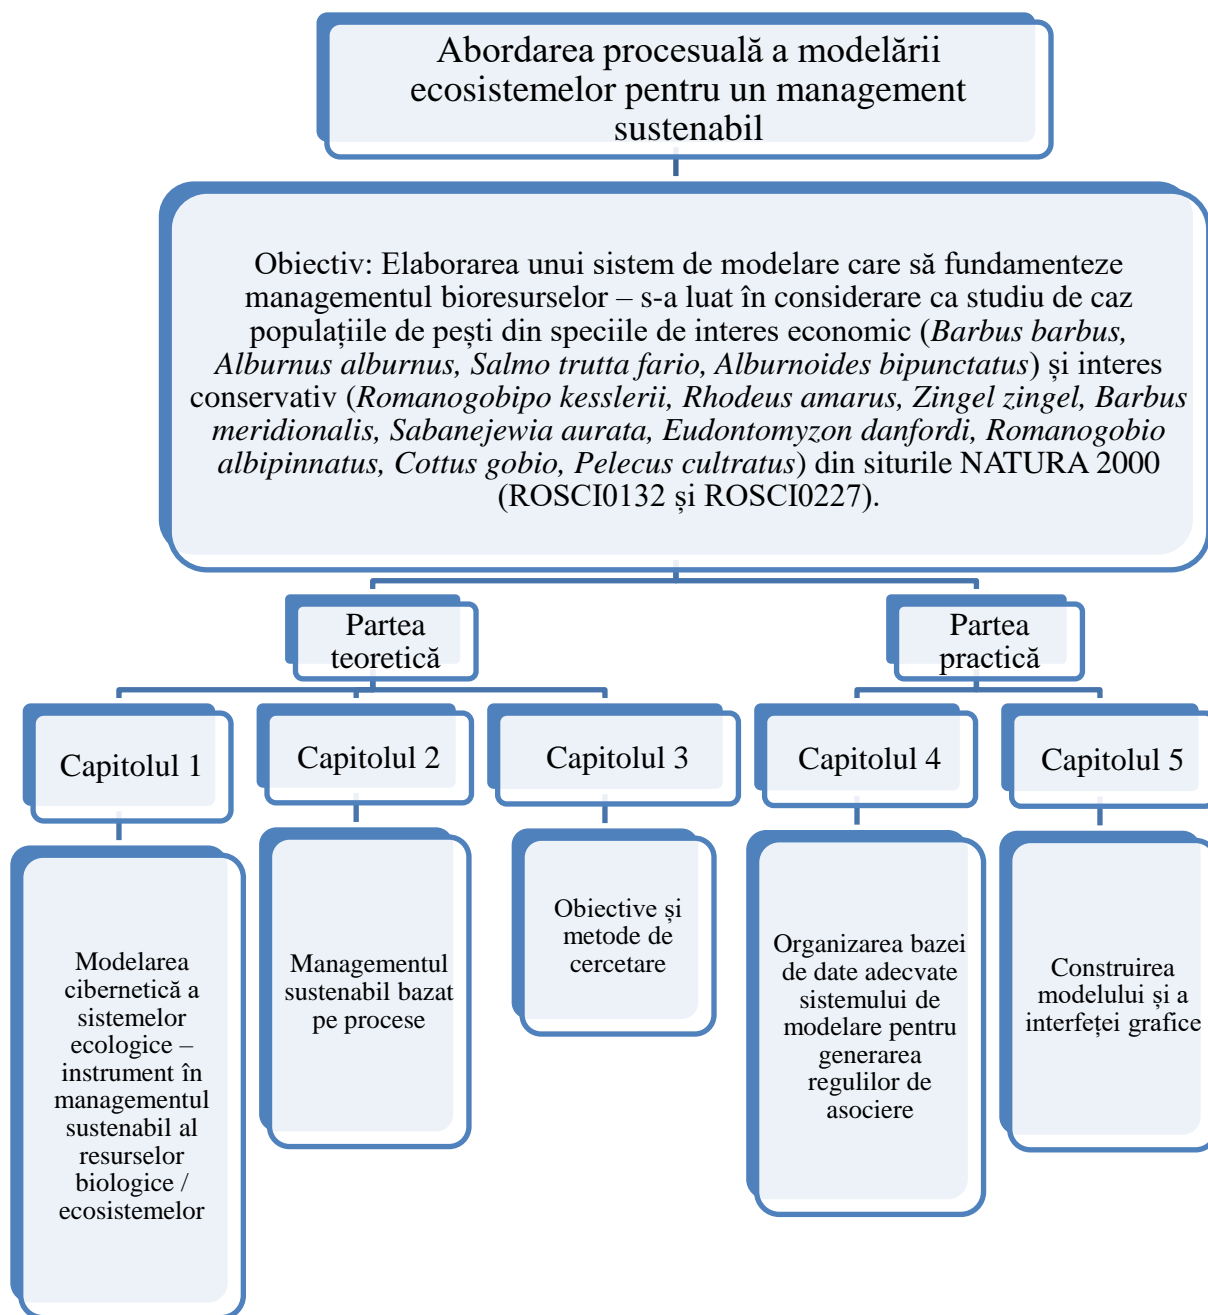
Abordarea procesuală a modelării ecosistemelor pentru un management sustenabil

Obiectiv: Elaborarea unui sistem de modelare care să fundamenteze managementul bioresurselor – s-a luat în considerare ca studiu de caz populațiile de pești din speciile de interes economic (Barbus barbus, Alburnus alburnus, Salmo trutta fario, Alburnoides bipunctatus) și interes conservativ (Romanogobipo kesslerii, Rhodeus amarus, Zingel zingel, Barbus meridionalis, Sabanejewia aurata, Eudontomyzon danfordi, Romanogobio albipinnatus, Cottus gobio, Pelecus cultratus) din siturile NATURA 2000 (ROSCI0132 și ROSCI0227).

Partea teoretică

Partea practică

Capitolul 1

Capitolul 2

Capitolul 3

Capitolul 4

Capitolul 5

Modelarea cibernetică a sistemelor ecologice – instrument în managementul sustenabil al resurselor biologice / ecosistemelor

Managementul sustenabil bazat pe procese

Obiective și metode de cercetare

Organizarea bazei de date adecvate sistemului de modelare pentru generarea regulilor de asociere

Construirea modelului și a interfeței grafice